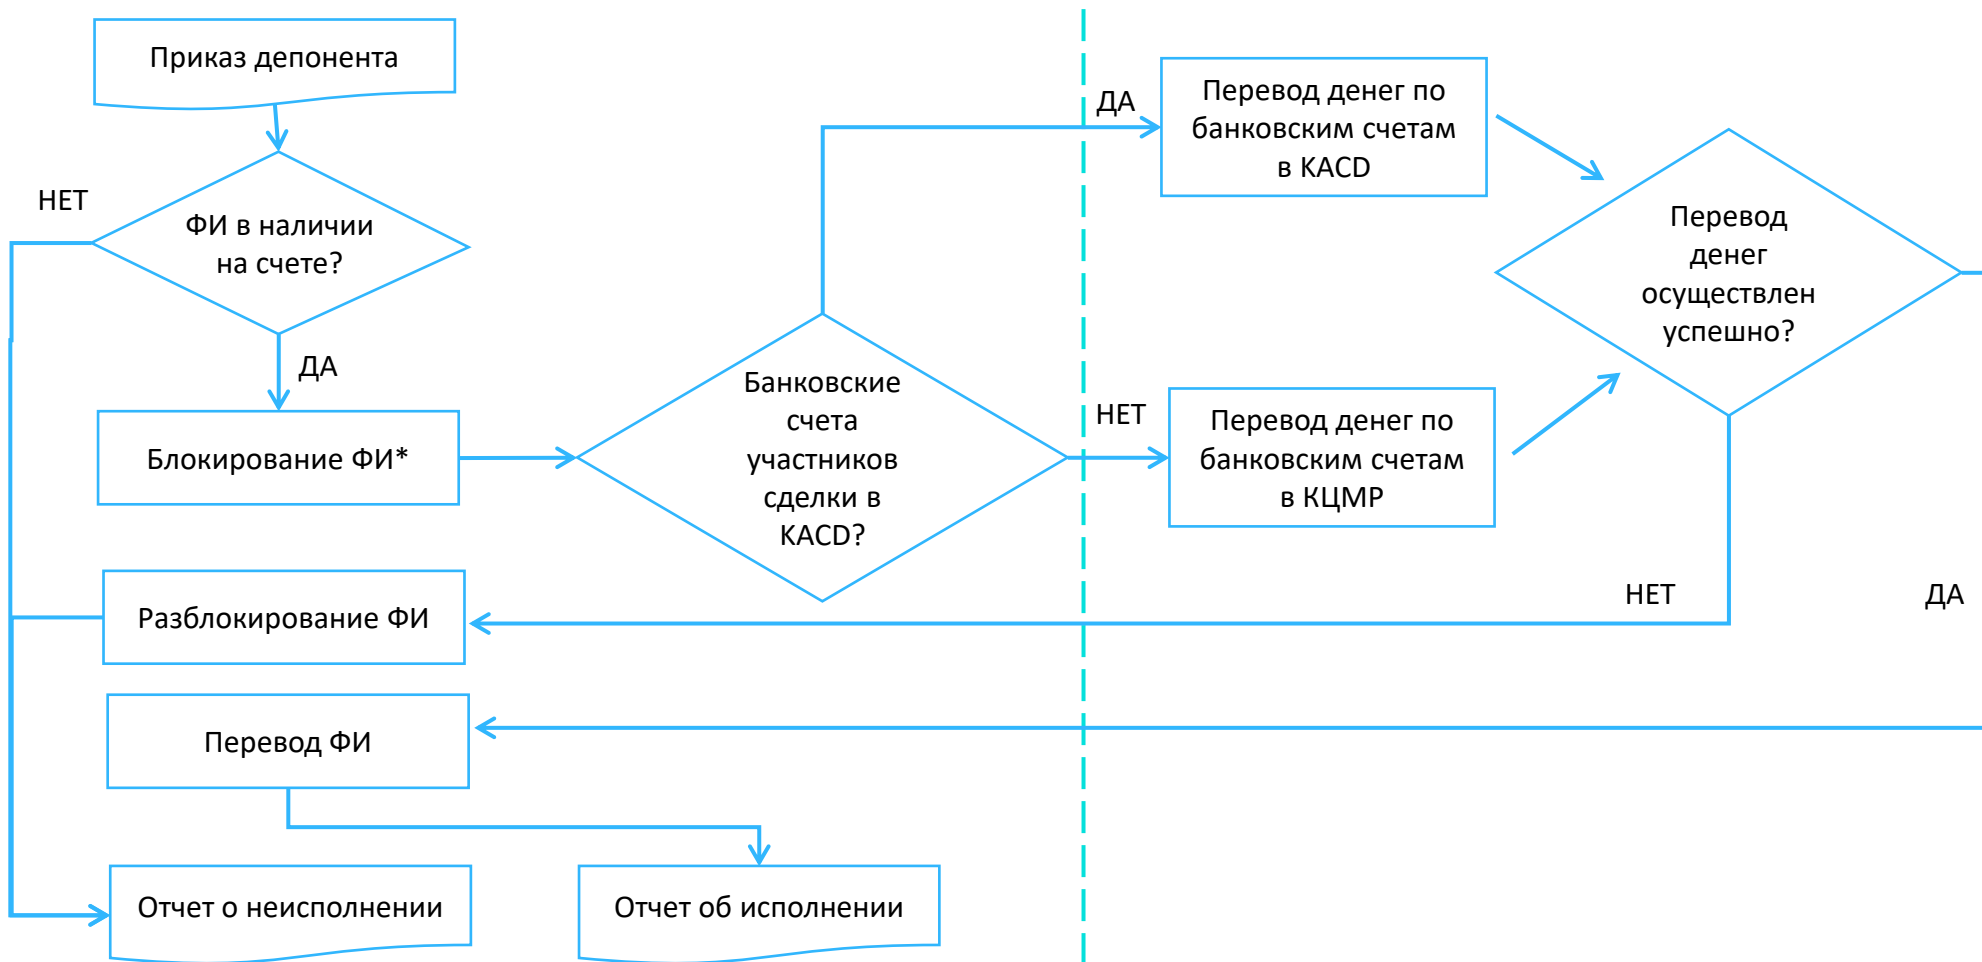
Приказ депонента

НЕТ

ФИ в наличии на счете?

ДА

Блокирование ФИ*

Банковские счета участников сделки в KACD?

ДА

Перевод денег по банковским счетам в KACD

НЕТ

Перевод денег по банковским счетам в КЦМР

Перевод денег осуществлен успешно?

НЕТ

ДА

Разблокирование ФИ

Перевод ФИ

Отчет о неисполнении

Отчет об исполнении